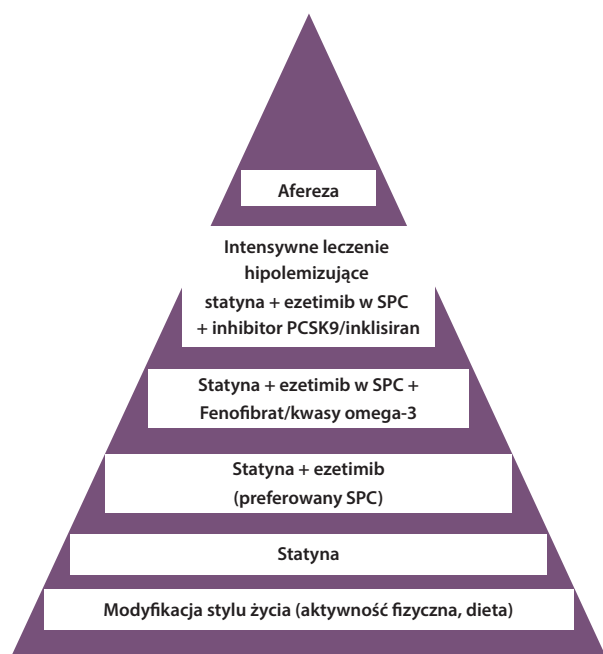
Afereza

Intensywne leczenie hipolemizujące statyna + ezetimib w SPC + inhibitor PCSK9/inklisiran

Statyna + ezetimib w SPC + Fenofibrat/kwasy omega-3

Statyna + ezetimib (preferowany SPC)

Statyna

Modyfikacja stylu życia (aktywność fizyczna, dieta)